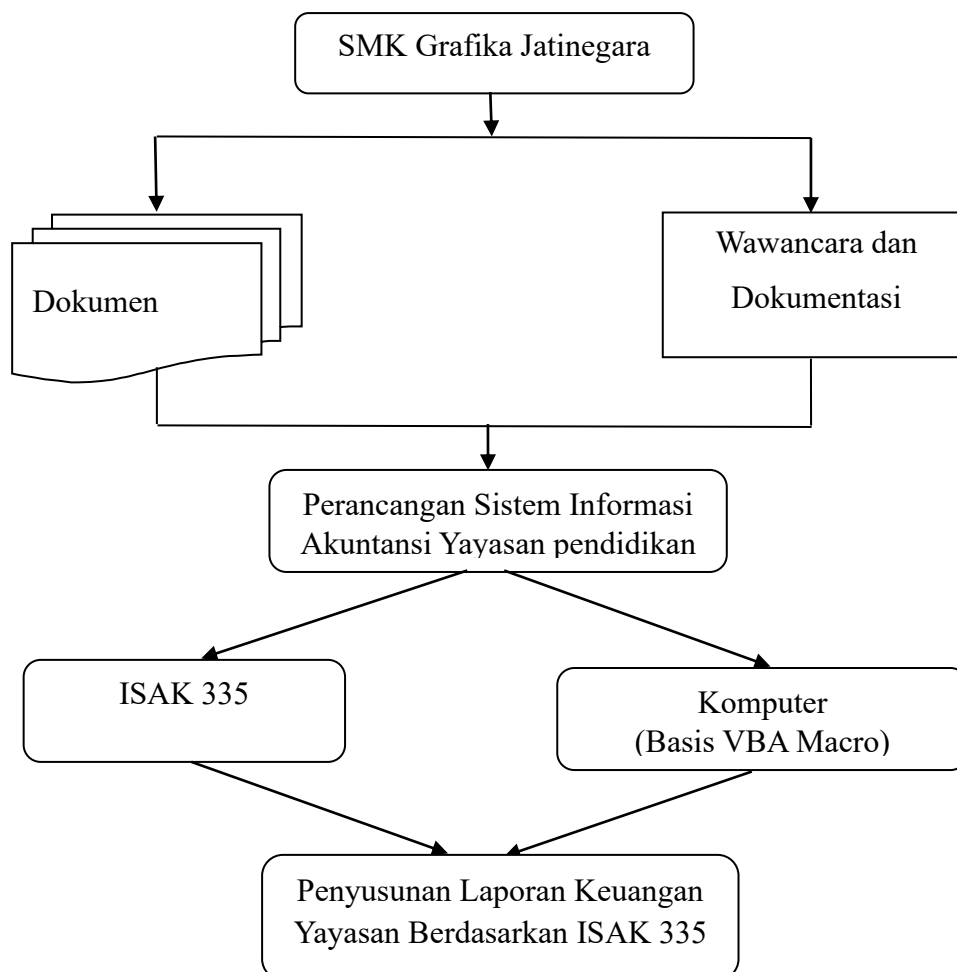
SMK Grafika Jatinegara

Dokumen

Wawancara dan Dokumentasi

Perancangan Sistem Informasi Akuntansi Yayasan pendidikan

ISAK 335

Komputer (Basis VBA Macro)

Penyusunan Laporan Keuangan Yayasan Berdasarkan ISAK 335